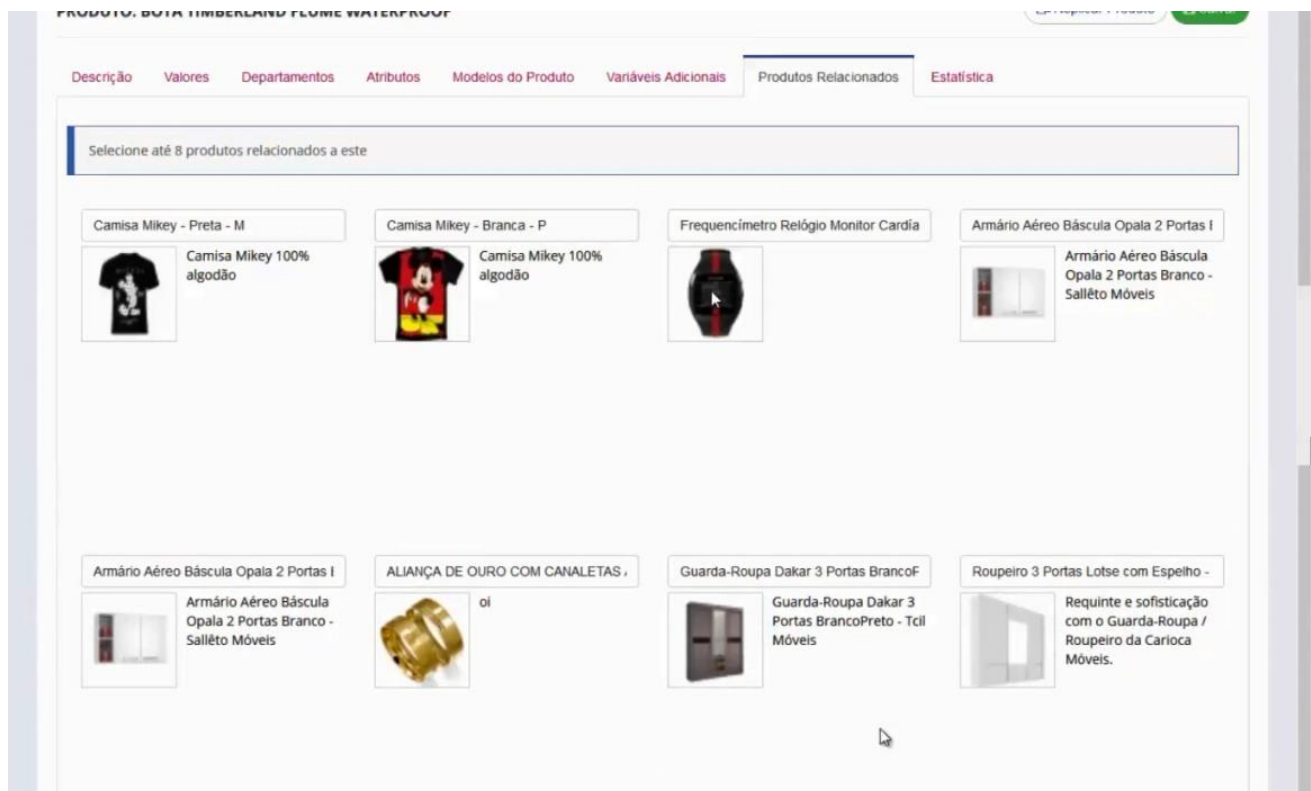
PRODUTO: BOTA TIMBERLAND FLUME WATERPROOF

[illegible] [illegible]

Descrição Valores Departamentos Atributos Modelos do Produto Variáveis Adicionais Produtos Relacionados Estatística

Selecione até 8 produtos relacionados a este

Camisa Mikey - Preta - M

Camisa Mikey 100% algodão

Camisa Mikey - Branca - P

Camisa Mikey 100% algodão

Frequencímetro Relógio Monitor Cardía

Armário Aéreo Báscula Opala 2 Portas I

Armário Aéreo Báscula Opala 2 Portas Branco - Sallêto Móveis

Armário Aéreo Báscula Opala 2 Portas I

Armário Aéreo Báscula Opala 2 Portas Branco - Sallêto Móveis

ALIANÇA DE OURO COM CANALETAS /

oi

Guarda-Roupa Dakar 3 Portas BrancoF

Guarda-Roupa Dakar 3 Portas BrancoPreto - Tcil Móveis

Roupeiro 3 Portas Lotse com Espelho -

Requinte e sofisticação com o Guarda-Roupa / Roupeiro da Carioca Móveis.